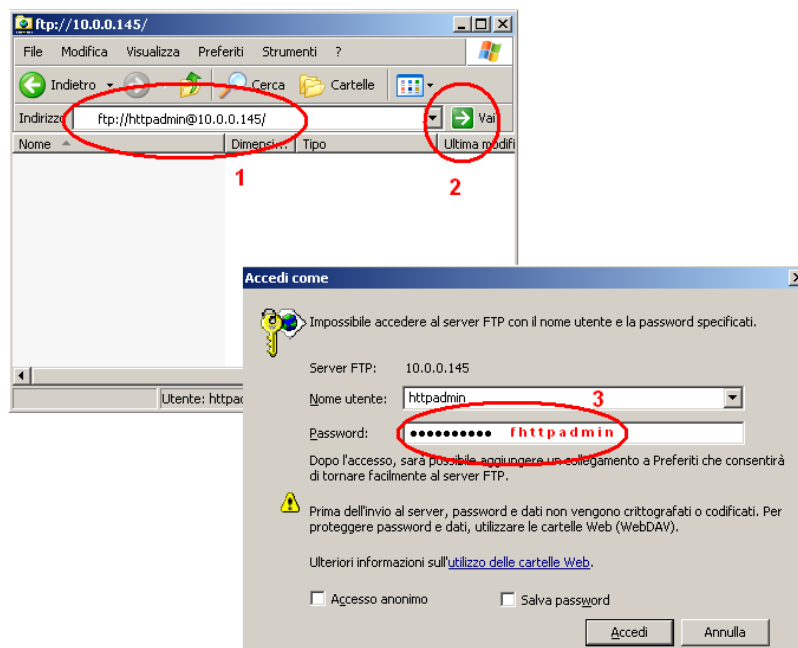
ftp://10.0.0.145/

File Modifica Visualizza Preferiti Strumenti ?

Indietro Cerca Cartelle

Indirizzo ftp://httpadmin@10.0.0.145/ Vai

Nome Dimensi... Tipo Ultima modifi

1

2

Utente: httpa

Accedi come

Impossibile accedere al server FTP con il nome utente e la password specificati.

Server FTP: 10.0.0.145

Nome utente: httpadmin

3

Password: ●●●●●●●●●● fhttpadmin

Dopo l'accesso, sarà possibile aggiungere un collegamento a Preferiti che consentirà di tornare facilmente al server FTP.

Prima dell'invio al server, password e dati non vengono crittografati o codificati. Per proteggere password e dati, utilizzare le cartelle Web (WebDAV).

Ulteriori informazioni sull'utilizzo delle cartelle Web.

Accesso anonimo Salva password

Accedi Annulla